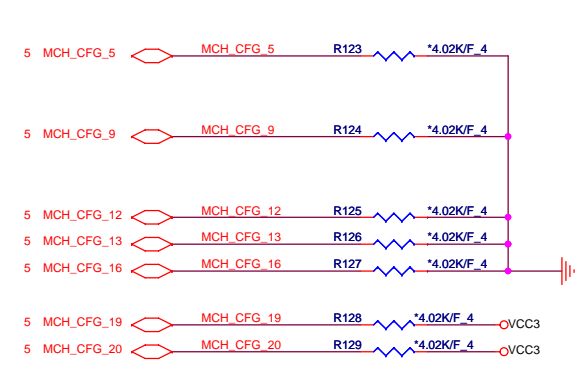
5 MCH_CFG_5
MCH_CFG_5
R123
*4.02K/F_4

5 MCH_CFG_9
MCH_CFG_9
R124
*4.02K/F_4

5 MCH_CFG_12
MCH_CFG_12
R125
*4.02K/F_4

5 MCH_CFG_13
MCH_CFG_13
R126
*4.02K/F_4

5 MCH_CFG_16
MCH_CFG_16
R127
*4.02K/F_4

5 MCH_CFG_19
MCH_CFG_19
R128
*4.02K/F_4
VCC3

5 MCH_CFG_20
MCH_CFG_20
R129
*4.02K/F_4
VCC3